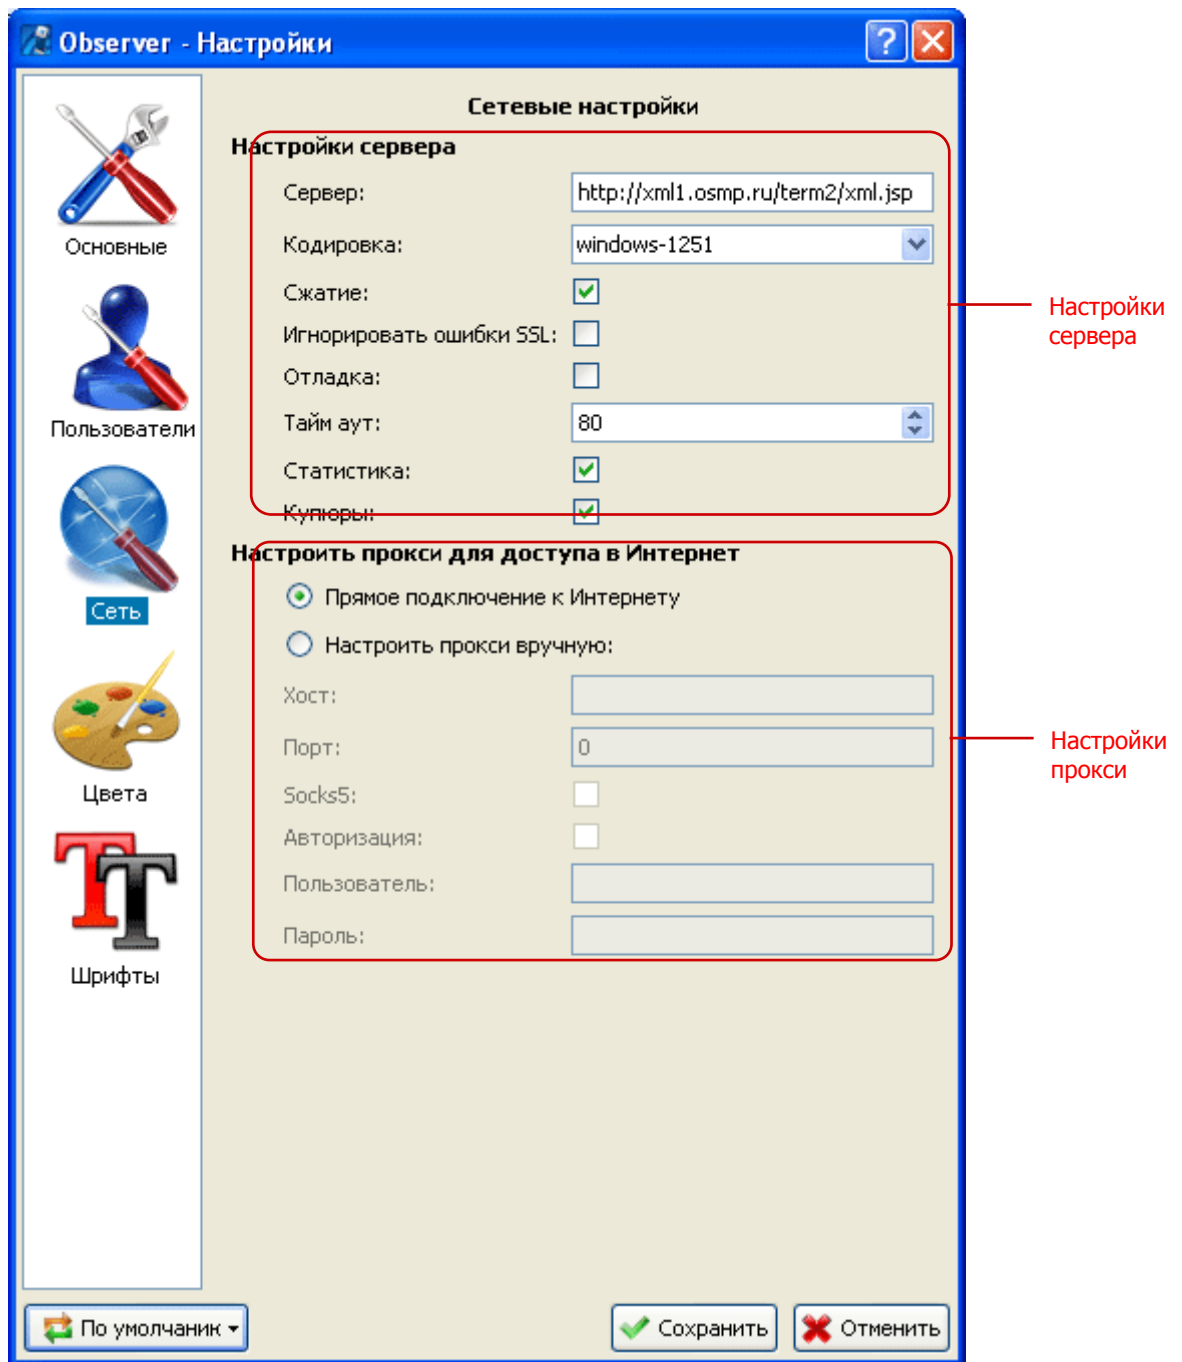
Observer - Настройки

Основные

Пользователи

Сеть

Цвета

Шрифты

Сетевые настройки

Настройки сервера

Сервер: http://xml1.osmp.ru/term2/xml.jsp

Кодировка: windows-1251

Сжатие:

Игнорировать ошибки SSL:

Отладка:

Тайм аут: 80

Статистика:

Купюры:

Настройки сервера

Настроить прокси для доступа в Интернет

Прямое подключение к Интернету

Настроить прокси вручную:

Хост:

Порт: 0

Socks5:

Авторизация:

Пользователь:

Пароль:

Настройки прокси

По умолчанию

Сохранить

Отменить